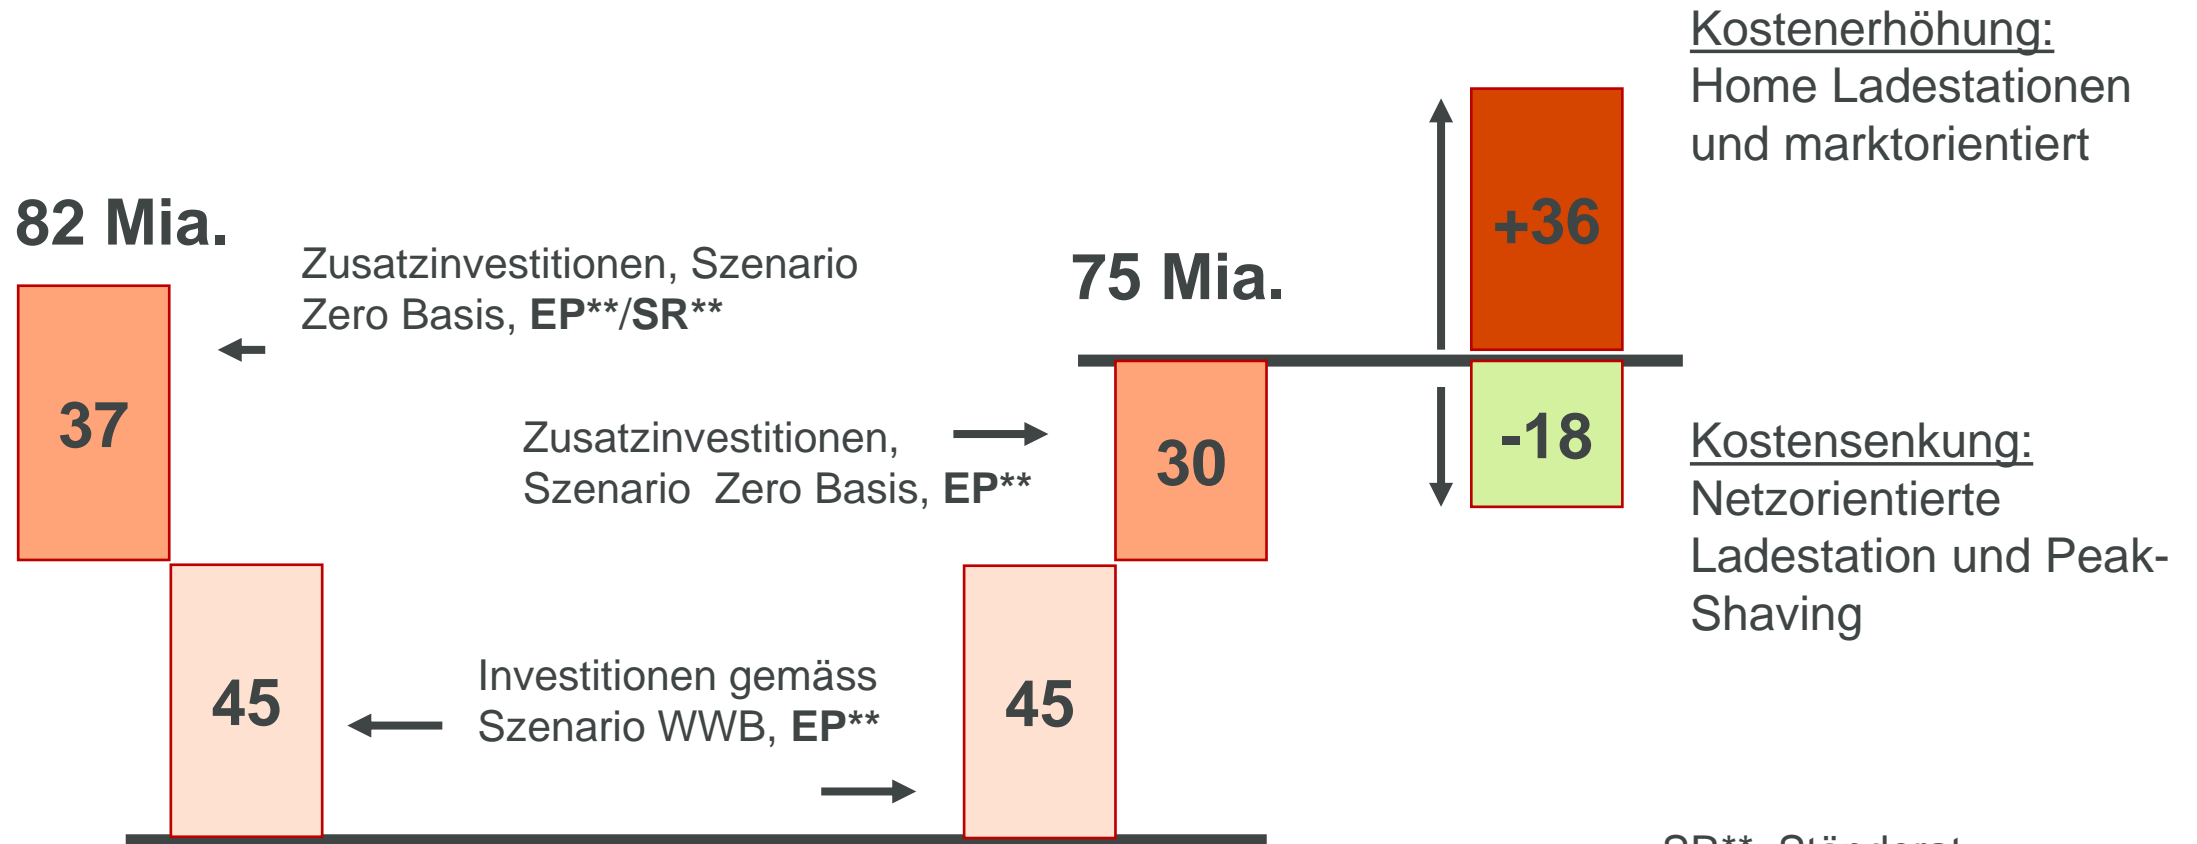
Kostenerhöhung:
Home Ladestationen und marktorientiert

82 Mia.

Zusatzinvestitionen, Szenario Zero Basis, **EP**/SR****

75 Mia.

+36

37

Zusatzinvestitionen, Szenario Zero Basis, **EP****

30

-18

Kostensenkung:
Netzorientierte Ladestation und Peak-Shaving

45

Investitionen gemäss Szenario WWB, **EP****

45

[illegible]